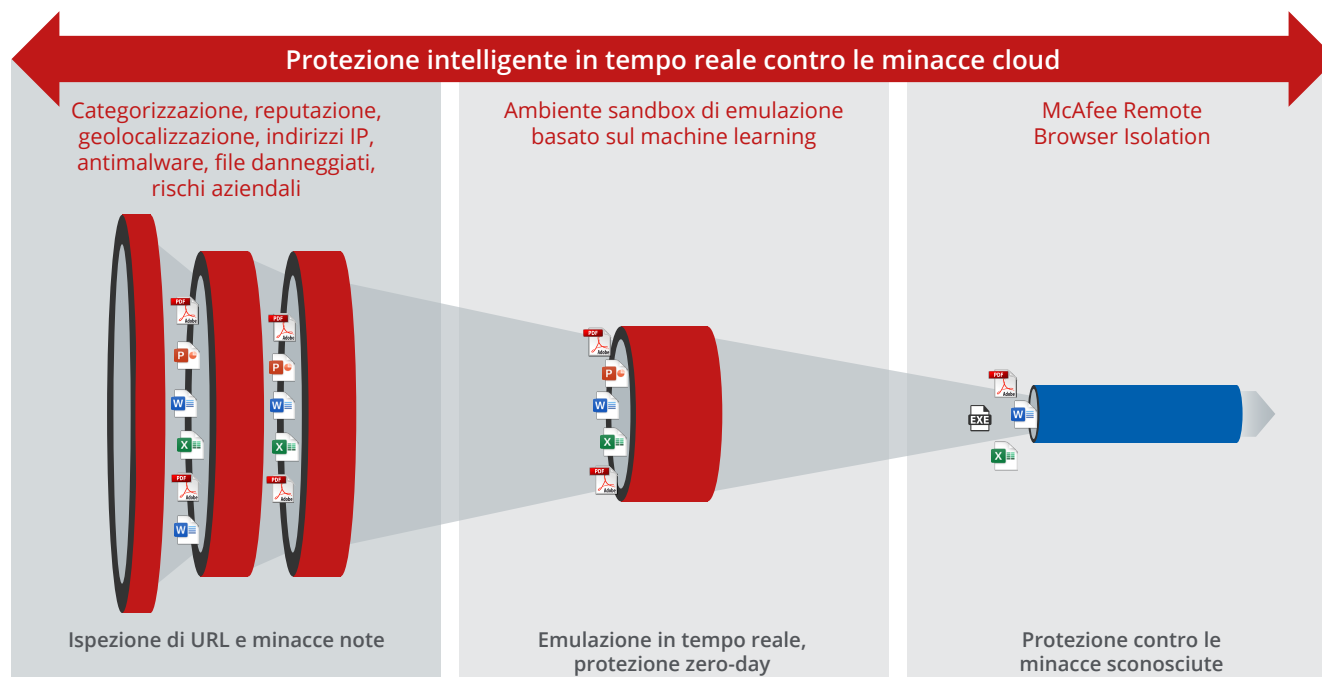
Protezione intelligente in tempo reale contro le minacce cloud

Categorizzazione, reputazione, geolocalizzazione, indirizzi IP, antimalware, file danneggiati, rischi aziendali

PDF Adobe
P
W
X
PDF Adobe
W

PDF Adobe
P
W
X
PDF Adobe

Ispezione di URL e minacce note

Ambiente sandbox di emulazione basato sul machine learning

PDF Adobe
P
W
X
PDF Adobe

Emulazione in tempo reale, protezione zero-day

McAfee Remote Browser Isolation

PDF Adobe
EXE
W
X

Protezione contro le minacce sconosciute